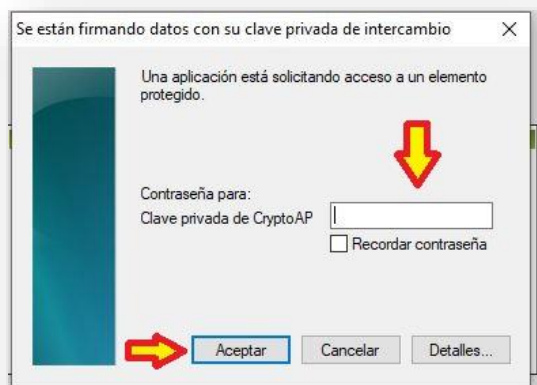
Se están firmando datos con su clave privada de intercambio

×

Una aplicación está solicitando acceso a un elemento protegido.

Contraseña para:
Clave privada de CryptoAP

Recordar contraseña

Aceptar

Cancelar

Detalles...